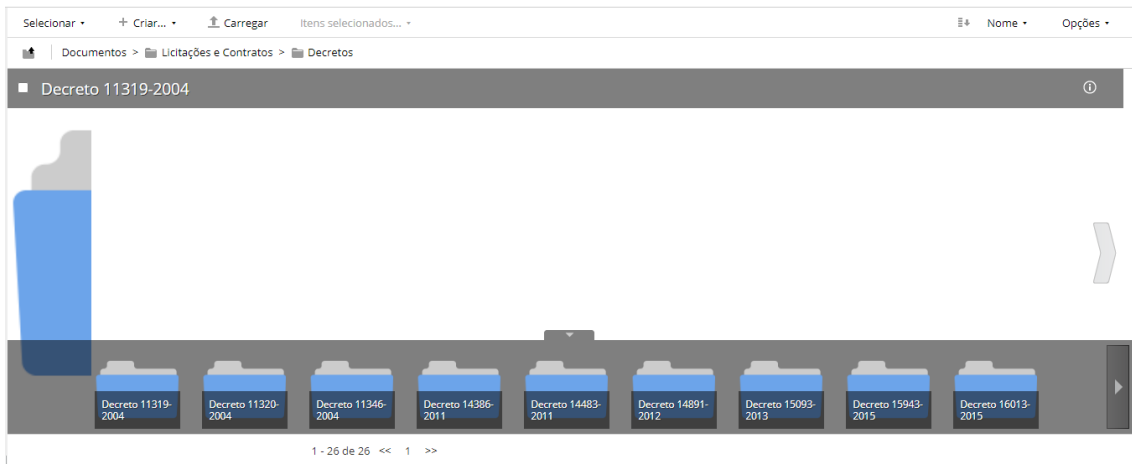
Selecionar ▾ + Criar... ▾ Carregar Itens selecionados... ▾ Nome ▾ Opções ▾

Documentos > Licitações e Contratos > Decretos

Decreto 11319-2004

Decreto 11319-2004
Decreto 11320-2004
Decreto 11346-2004
Decreto 14386-2011
Decreto 14483-2011
Decreto 14891-2012
Decreto 15093-2013
Decreto 15943-2015
Decreto 16013-2015

1 - 26 de 26 << 1 >>